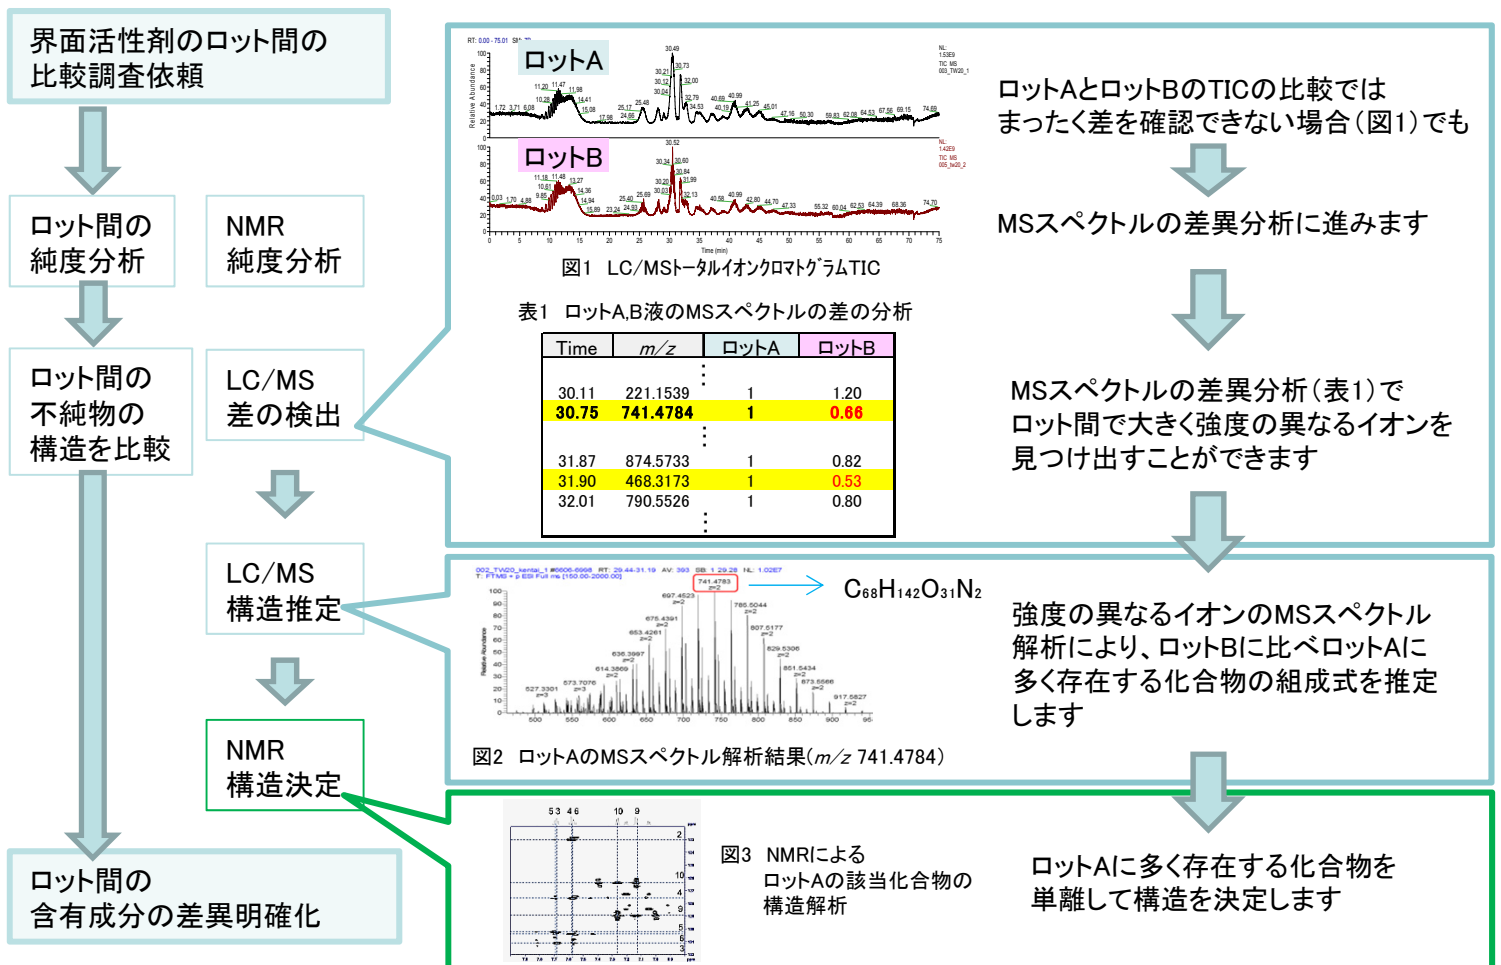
界面活性剤のロット間の比較調査依頼

ロット間の純度分析

NMR
純度分析

ロット間の不純物の構造を比較

LC/MS
差の検出

LC/MS
構造推定

NMR
構造決定

ロット間の含有成分の差異明確化

ロットA

ロットB

図1 LC/MSトータルイオンクロマトグラムTIC

ロットAとロットBのTICの比較ではまったく差を確認できない場合(図1)でも

MSスペクトルの差異分析に進みます

表1 ロットA,B液のMSスペクトルの差の分析

| Time | $m/z$ | ロットA | ロットB |
|---|---|---|---|
| 30.11 | 221.1539 | 1 | 1.20 |
| 30.75 | 741.4784 | 1 | 0.66 |
| 31.87 | 874.5733 | 1 | 0.82 |
| 31.90 | 468.3173 | 1 | 0.53 |
| 32.01 | 790.5526 | 1 | 0.80 |

MSスペクトルの差異分析(表1)でロット間で大きく強度の異なるイオンを見つけ出すことができます

$C_{68}H_{142}O_{31}N_2$

強度の異なるイオンのMSスペクトル解析により、ロットBに比べロットAに多く存在する化合物の組成式を推定します

図2 ロットAのMSスペクトル解析結果($m/z$ 741.4784)

図3 NMRによるロットAの該当化合物の構造解析

ロットAに多く存在する化合物を単離して構造を決定します